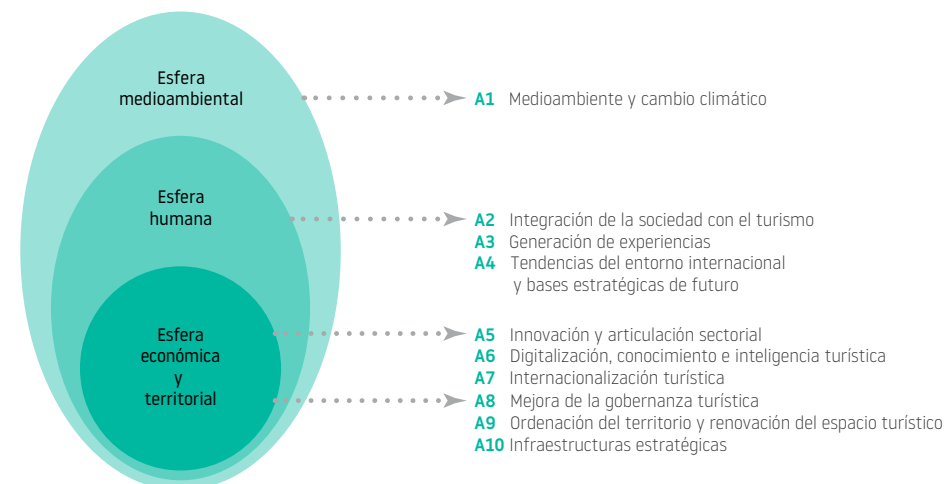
Esfera medioambiental

Esfera humana

Esfera económica y territorial

A1 Medioambiente y cambio climático

A2 Integración de la sociedad con el turismo
A3 Generación de experiencias
A4 Tendencias del entorno internacional y bases estratégicas de futuro

A5 Innovación y articulación sectorial
A6 Digitalización, conocimiento e inteligencia turística
A7 Internacionalización turística
A8 Mejora de la gobernanza turística
A9 Ordenación del territorio y renovación del espacio turístico
A10 Infraestructuras estratégicas